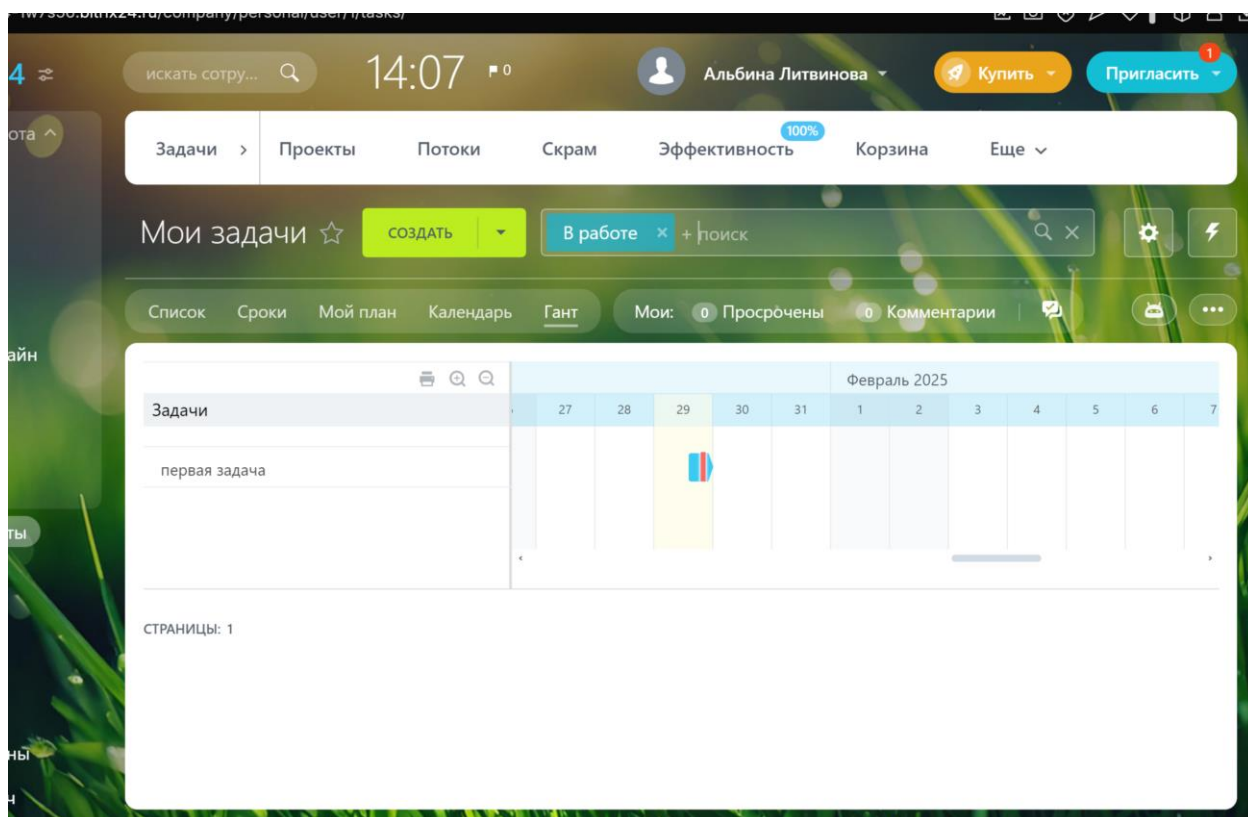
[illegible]bitrix24.ru/company/personal/user/1/tasks/

4

искать сотру...

14:07 0

Альбина Литвинова

Купить

1
Пригласить

ота

Задачи > Проекты Потоки Скрам 100% Эффективность Корзина Еще

Мои задачи ☆ СОЗДАТЬ В работе × + поиск

Список Сроки Мой план Календарь Гант Мои: 0 Просрочены 0 Комментарии

айн

Февраль 2025

Задачи

| 27 | 28 | 29 | 30 | 31 | 1 | 2 | 3 | 4 | 5 | 6 | 7 |
|---|---|---|---|---|---|---|---|---|---|---|---|

первая задача

ты

СТРАНИЦЫ: 1

ны

ч